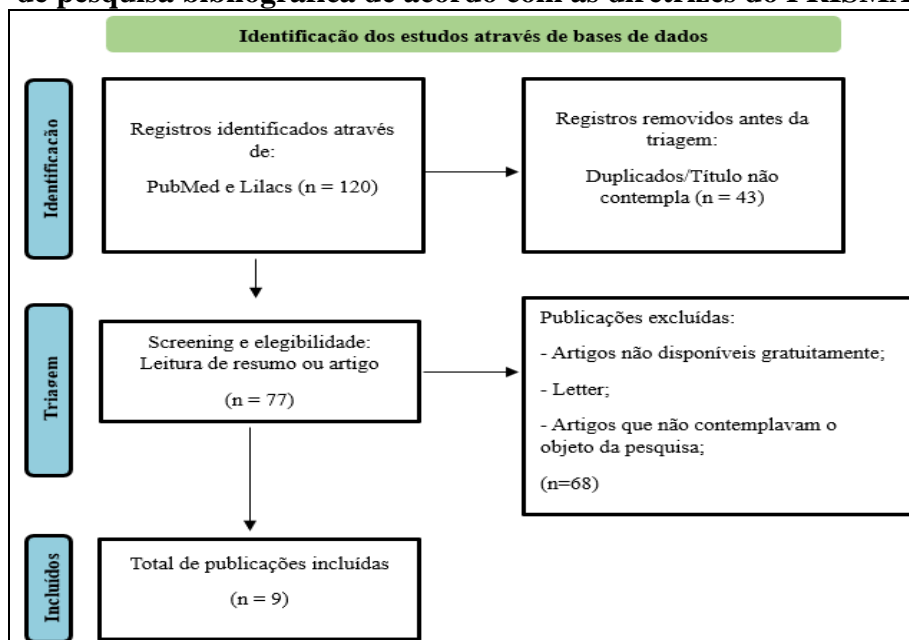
de pesquisa bibliográfica de acordo com as diretrizes do PRISMA

Identificação dos estudos através de bases de dados

Identificação

Registros identificados através de:

PubMed e Lilacs (n = 120)

Registros removidos antes da triagem:

Duplicados/Título não contempla (n = 43)

Triagem

Screening e elegibilidade: Leitura de resumo ou artigo

(n = 77)

Publicações excluídas:

- Artigos não disponíveis gratuitamente;

- Letter;

- Artigos que não contemplavam o objeto da pesquisa;

(n=68)

Incluídos

Total de publicações incluídas

(n = 9)